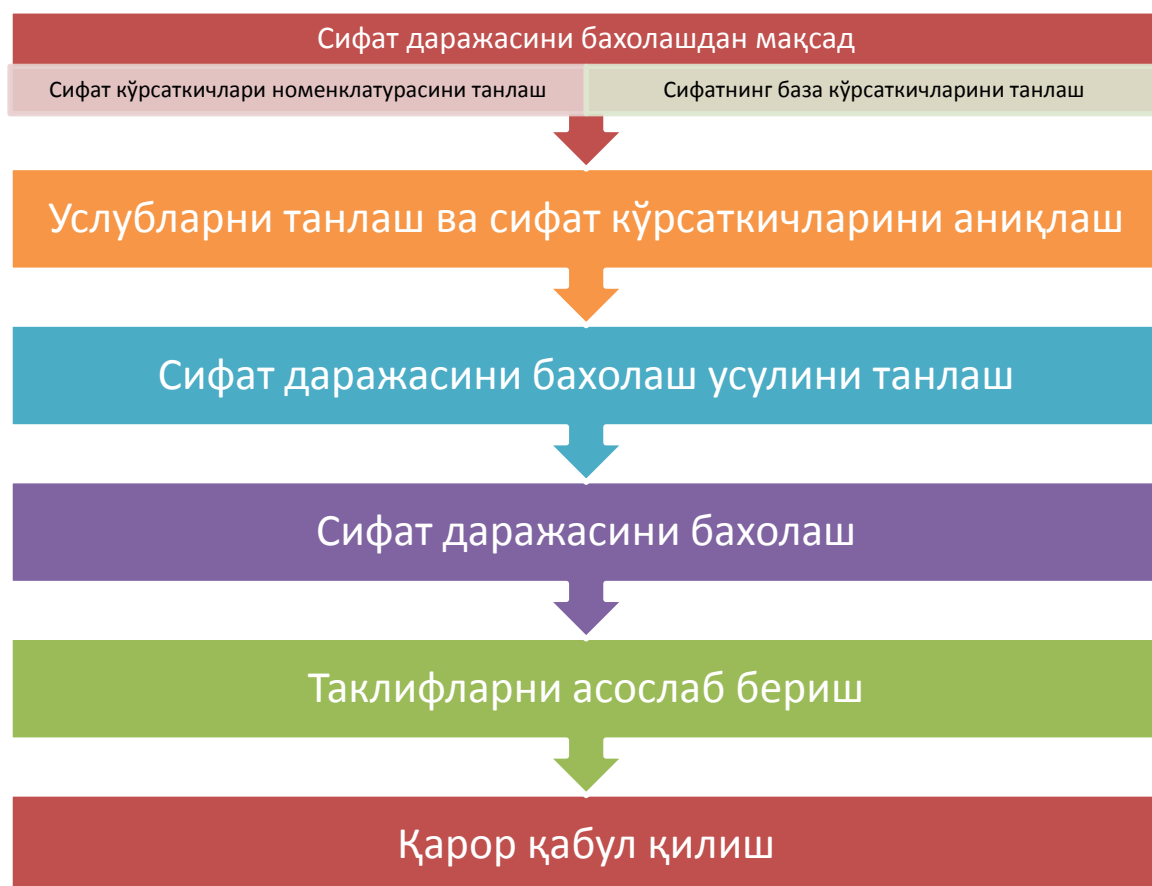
Сифат даражасини бахолашдан мақсад

Сифат кўрсаткичлари номенклатурасини танлаш

Сифатнинг база кўрсаткичларини танлаш

Услубларни танлаш ва сифат кўрсаткичларини аниқлаш

Сифат даражасини бахолаш усулини танлаш

Сифат даражасини бахолаш

Таклифларни асослаб бериш

Қарор қабул қилиш